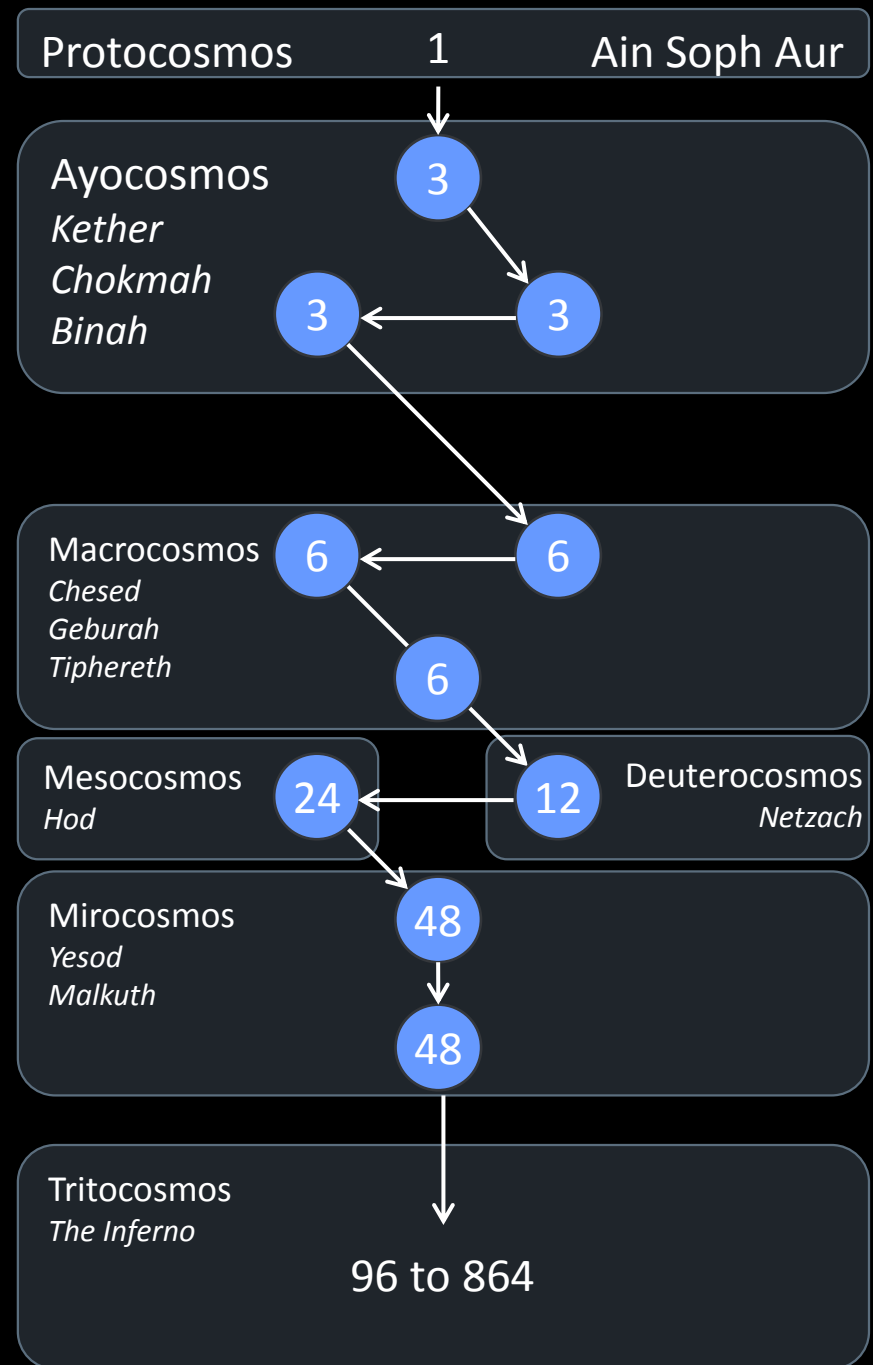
Protocosmos 1 Ain Soph Aur

Ayocosmos
*Kether*
*Chokmah*
*Binah*

3
3
3

Macrocosmos
*Chesed*
*Geburah*
*Tiphereth*

6
6
6

Mesocosmos
*Hod*

24

12

Deuterocosmos
*Netzach*

Mirocosmos
*Yesod*
*Malkuth*

48
48

Tritocosmos
*The Inferno*

96 to 864